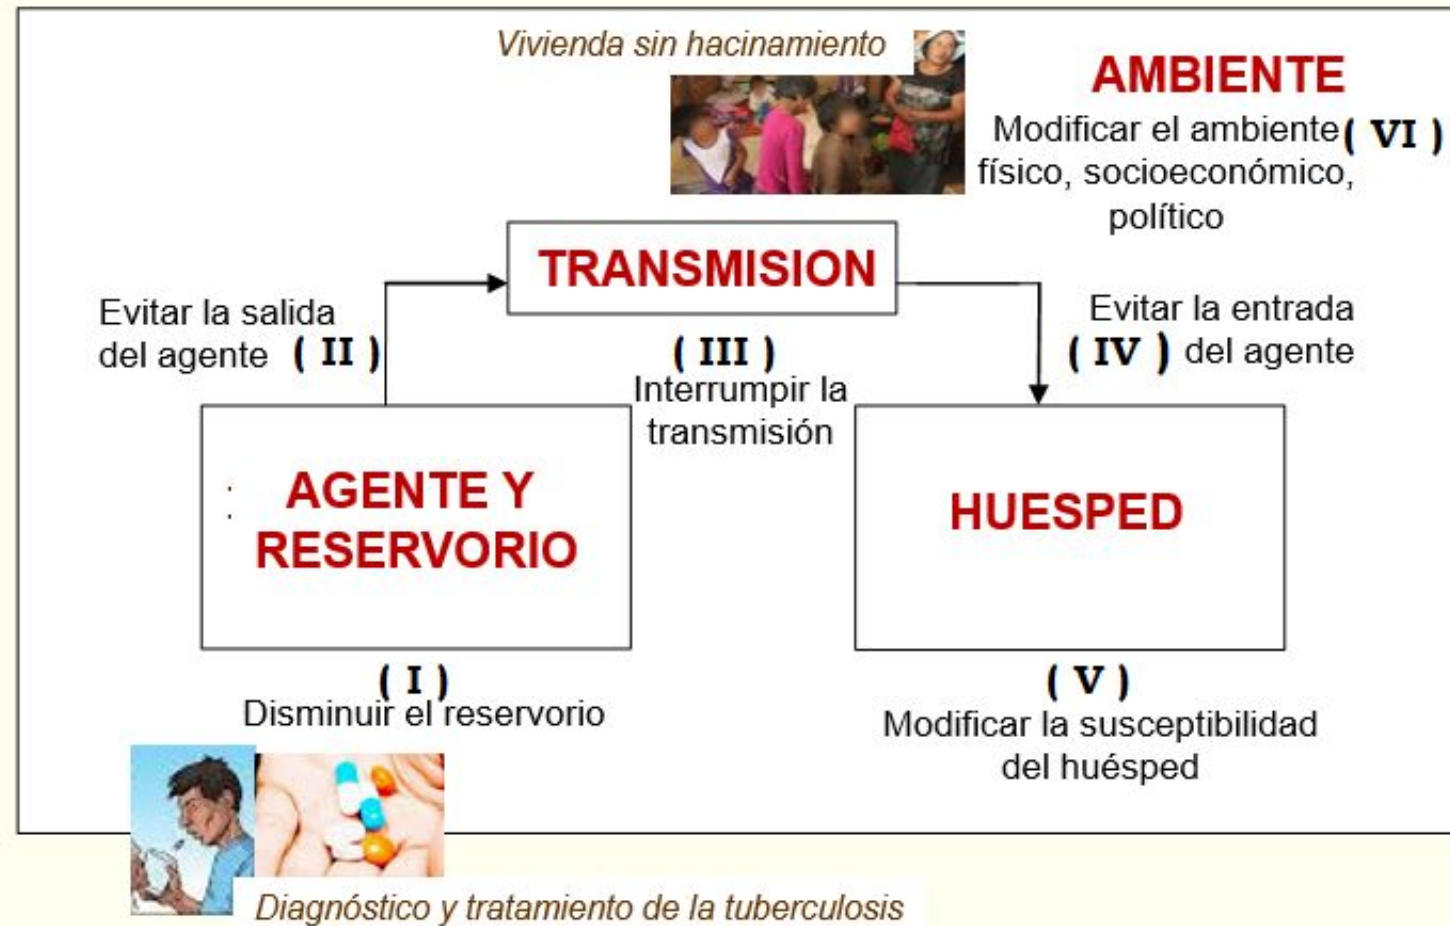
Vivienda sin hacinamiento

AMBIENTE
Modificar el ambiente ( VI ) físico, socioeconómico, político

TRANSMISION

Evitar la salida del agente ( II )

( III ) Interrumpir la transmisión

Evitar la entrada ( IV ) del agente

AGENTE Y RESERVORIO

HUESPED

( I ) Disminuir el reservorio

( V ) Modificar la susceptibilidad del huésped

Diagnóstico y tratamiento de la tuberculosis